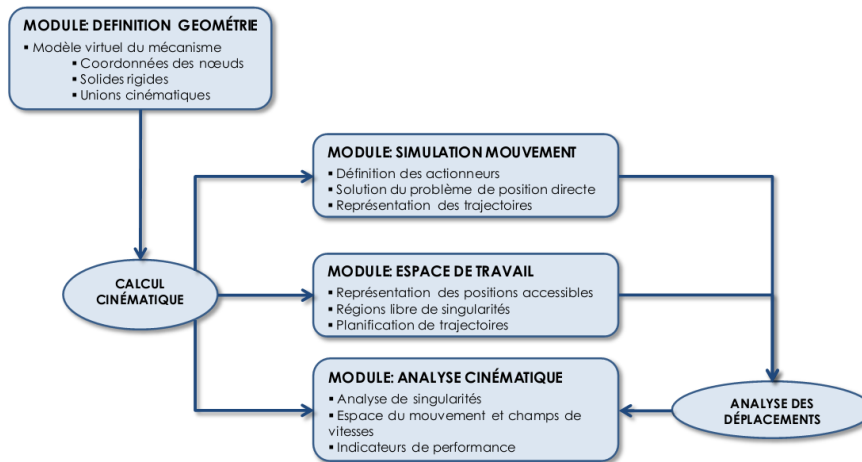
MODULE: DEFINITION GEOMÉTRIE
▪ Modèle virtuel du mécanisme
▪ Coordonnées des nœuds
▪ Solides rigides
▪ Unions cinématiques

MODULE: SIMULATION MOUVEMENT
▪ Définition des actionneurs
▪ Solution du problème de position directe
▪ Représentation des trajectoires

CALCUL CINÉMATIQUE

MODULE: ESPACE DE TRAVAIL
▪ Représentation des positions accessibles
▪ Régions libre de singularités
▪ Planification de trajectoires

MODULE: ANALYSE CINÉMATIQUE
▪ Analyse de singularités
▪ Espace du mouvement et champs de vitesses
▪ Indicateurs de performance

ANALYSE DES DÉPLACEMENTS